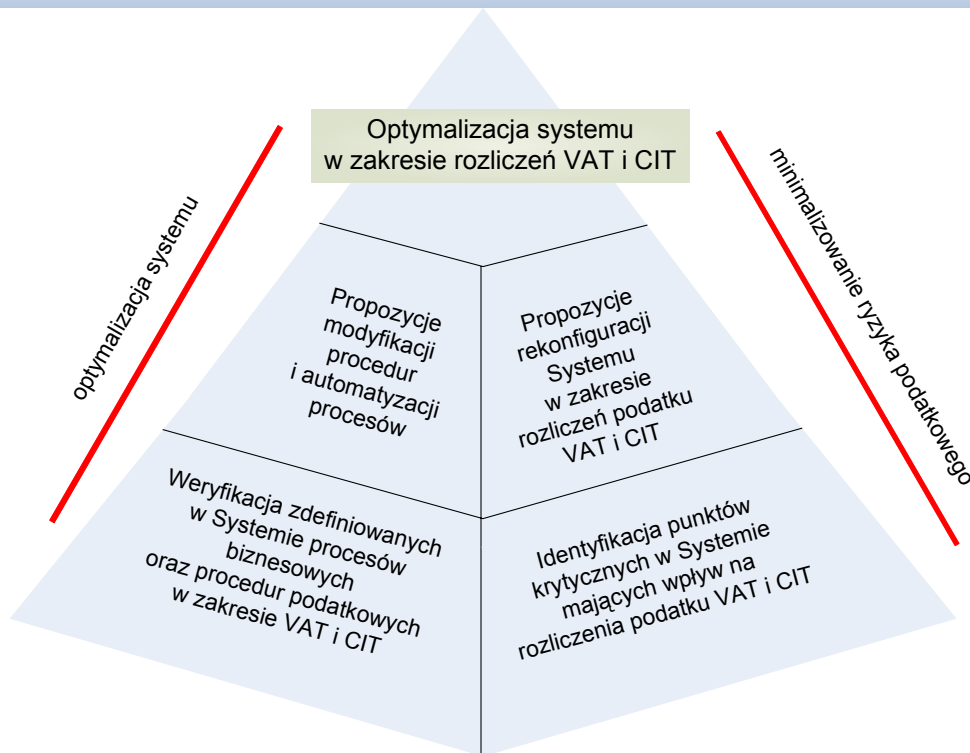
Optymalizacja systemu w zakresie rozliczeń VAT i CIT

optymalizacja systemu

minimalizowanie ryzyka podatkowego

Propozycje modyfikacji procedur i automatyzacji procesów

Propozycje rekonfiguracji Systemu w zakresie rozliczeń podatku VAT i CIT

Weryfikacja zdefiniowanych w Systemie procesów biznesowych oraz procedur podatkowych w zakresie VAT i CIT

Identyfikacja punktów krytycznych w Systemie mających wpływ na rozliczenia podatku VAT i CIT